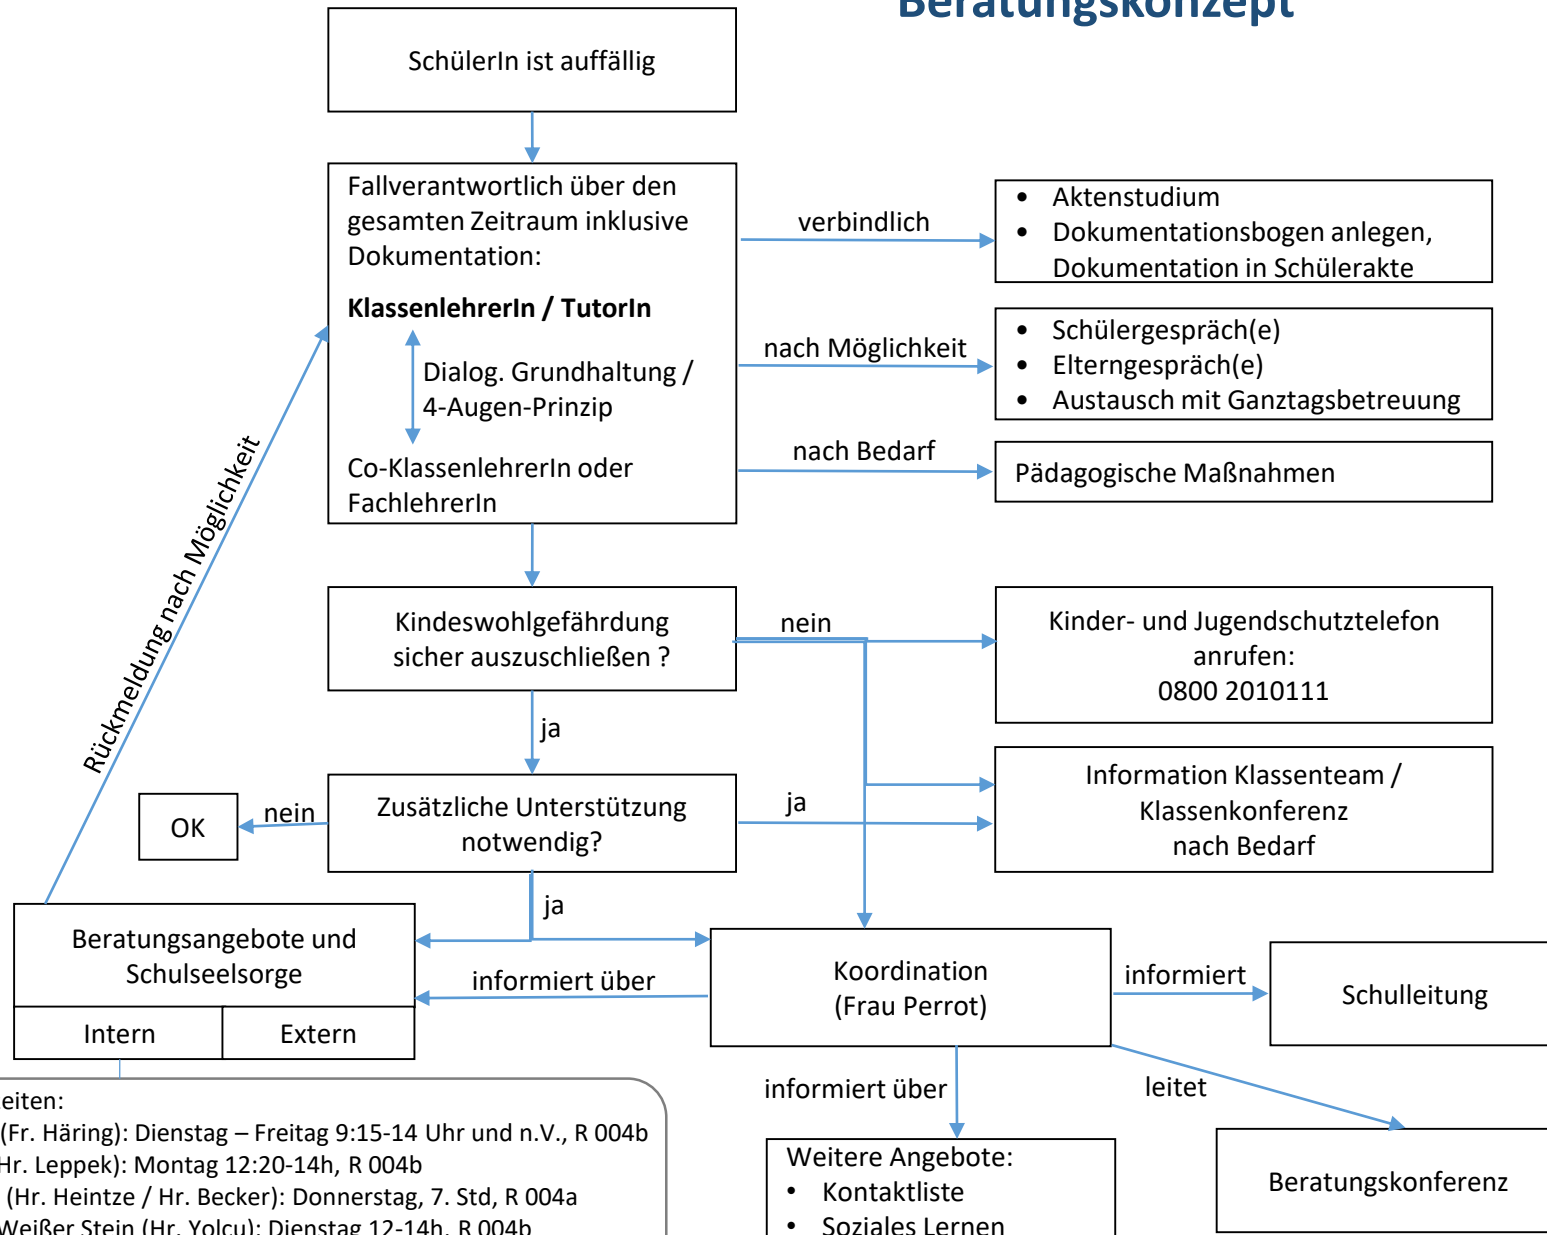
Beratungskonzept

SchülerIn ist auffällig

Fallverantwortlich über den gesamten Zeitraum inklusive Dokumentation:

**KlassenlehrerIn / TutorIn**

Dialog. Grundhaltung / 4-Augen-Prinzip

Co-KlassenlehrerIn oder FachlehrerIn

verbindlich

- Aktenstudium
- Dokumentationsbogen anlegen, Dokumentation in Schülerakte

nach Möglichkeit

- Schülergespräch(e)
- Elterngespräch(e)
- Austausch mit Ganztagsbetreuung

nach Bedarf

Pädagogische Maßnahmen

Rückmeldung nach Möglichkeit

Kindeswohlgefährdung sicher auszuschließen ?

nein

Kinder- und Jugendschutztelefon anrufen: 0800 2010111

ja

Information Klassenteam / Klassenkonferenz nach Bedarf

OK

nein

Zusätzliche Unterstützung notwendig?

ja

ja

Beratungsangebote und Schulseelsorge

| Intern | Extern |
|---|---|

informiert über

Koordination (Frau Perrot)

informiert

Schulleitung

informiert über

leitet

eiten:
(Fr. Häring): Dienstag – Freitag 9:15-14 Uhr und n.V., R 004b
Hr. Leppek): Montag 12:20-14h, R 004b
(Hr. Heintze / Hr. Becker): Donnerstag, 7. Std, R 004a
Weißer Stein (Hr. Yolcu): Dienstag 12-14h, R 004b

Weitere Angebote:
- Kontaktliste
- Soziales Lernen

Beratungskonferenz